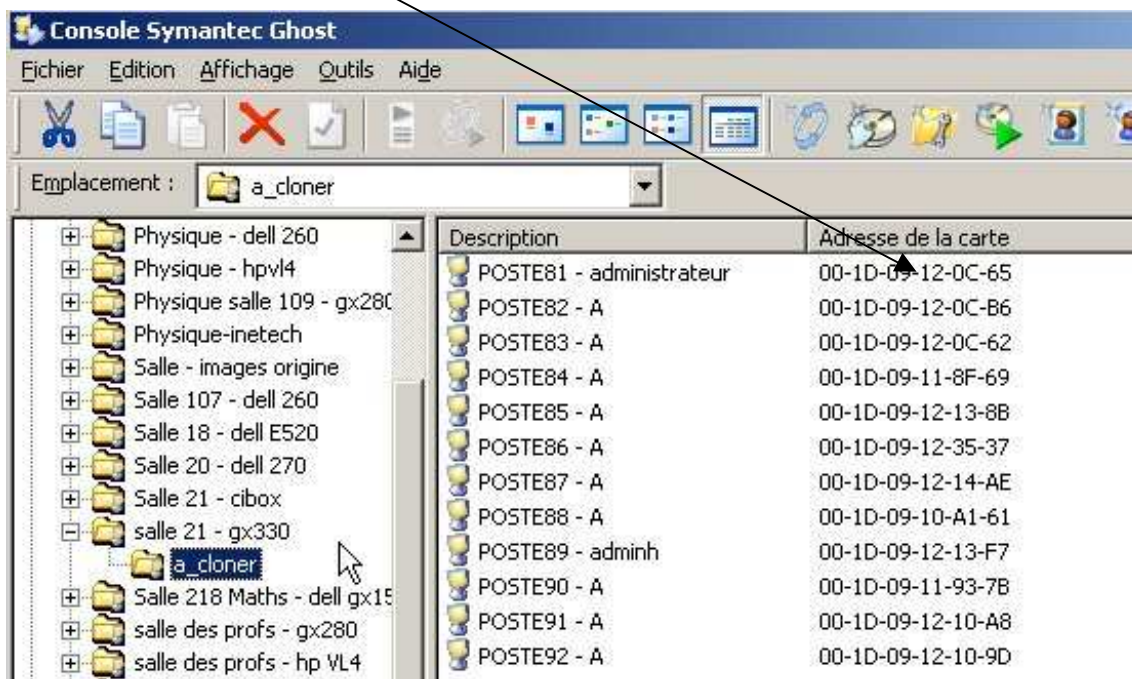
Console Symantec Ghost

Fichier Edition Affichage Outils Aide

Emplacement : a_cloner

Physique - dell 260
Physique - hpvl4
Physique salle 109 - gx280
Physique-inetech
Salle - images origine
Salle 107 - dell 260
Salle 18 - dell E520
Salle 20 - dell 270
Salle 21 - cibox
salle 21 - gx330
a_cloner
Salle 218 Maths - dell gx15
salle des profs - gx280
salle des profs - hp VL4

| Description | Adresse de la carte |
|---|---|
| POSTE81 - administrateur | 00-1D-09-12-0C-65 |
| POSTE82 - A | 00-1D-09-12-0C-B6 |
| POSTE83 - A | 00-1D-09-12-0C-62 |
| POSTE84 - A | 00-1D-09-11-8F-69 |
| POSTE85 - A | 00-1D-09-12-13-8B |
| POSTE86 - A | 00-1D-09-12-35-37 |
| POSTE87 - A | 00-1D-09-12-14-AE |
| POSTE88 - A | 00-1D-09-10-A1-61 |
| POSTE89 - adminh | 00-1D-09-12-13-F7 |
| POSTE90 - A | 00-1D-09-11-93-7B |
| POSTE91 - A | 00-1D-09-12-10-A8 |
| POSTE92 - A | 00-1D-09-12-10-9D |